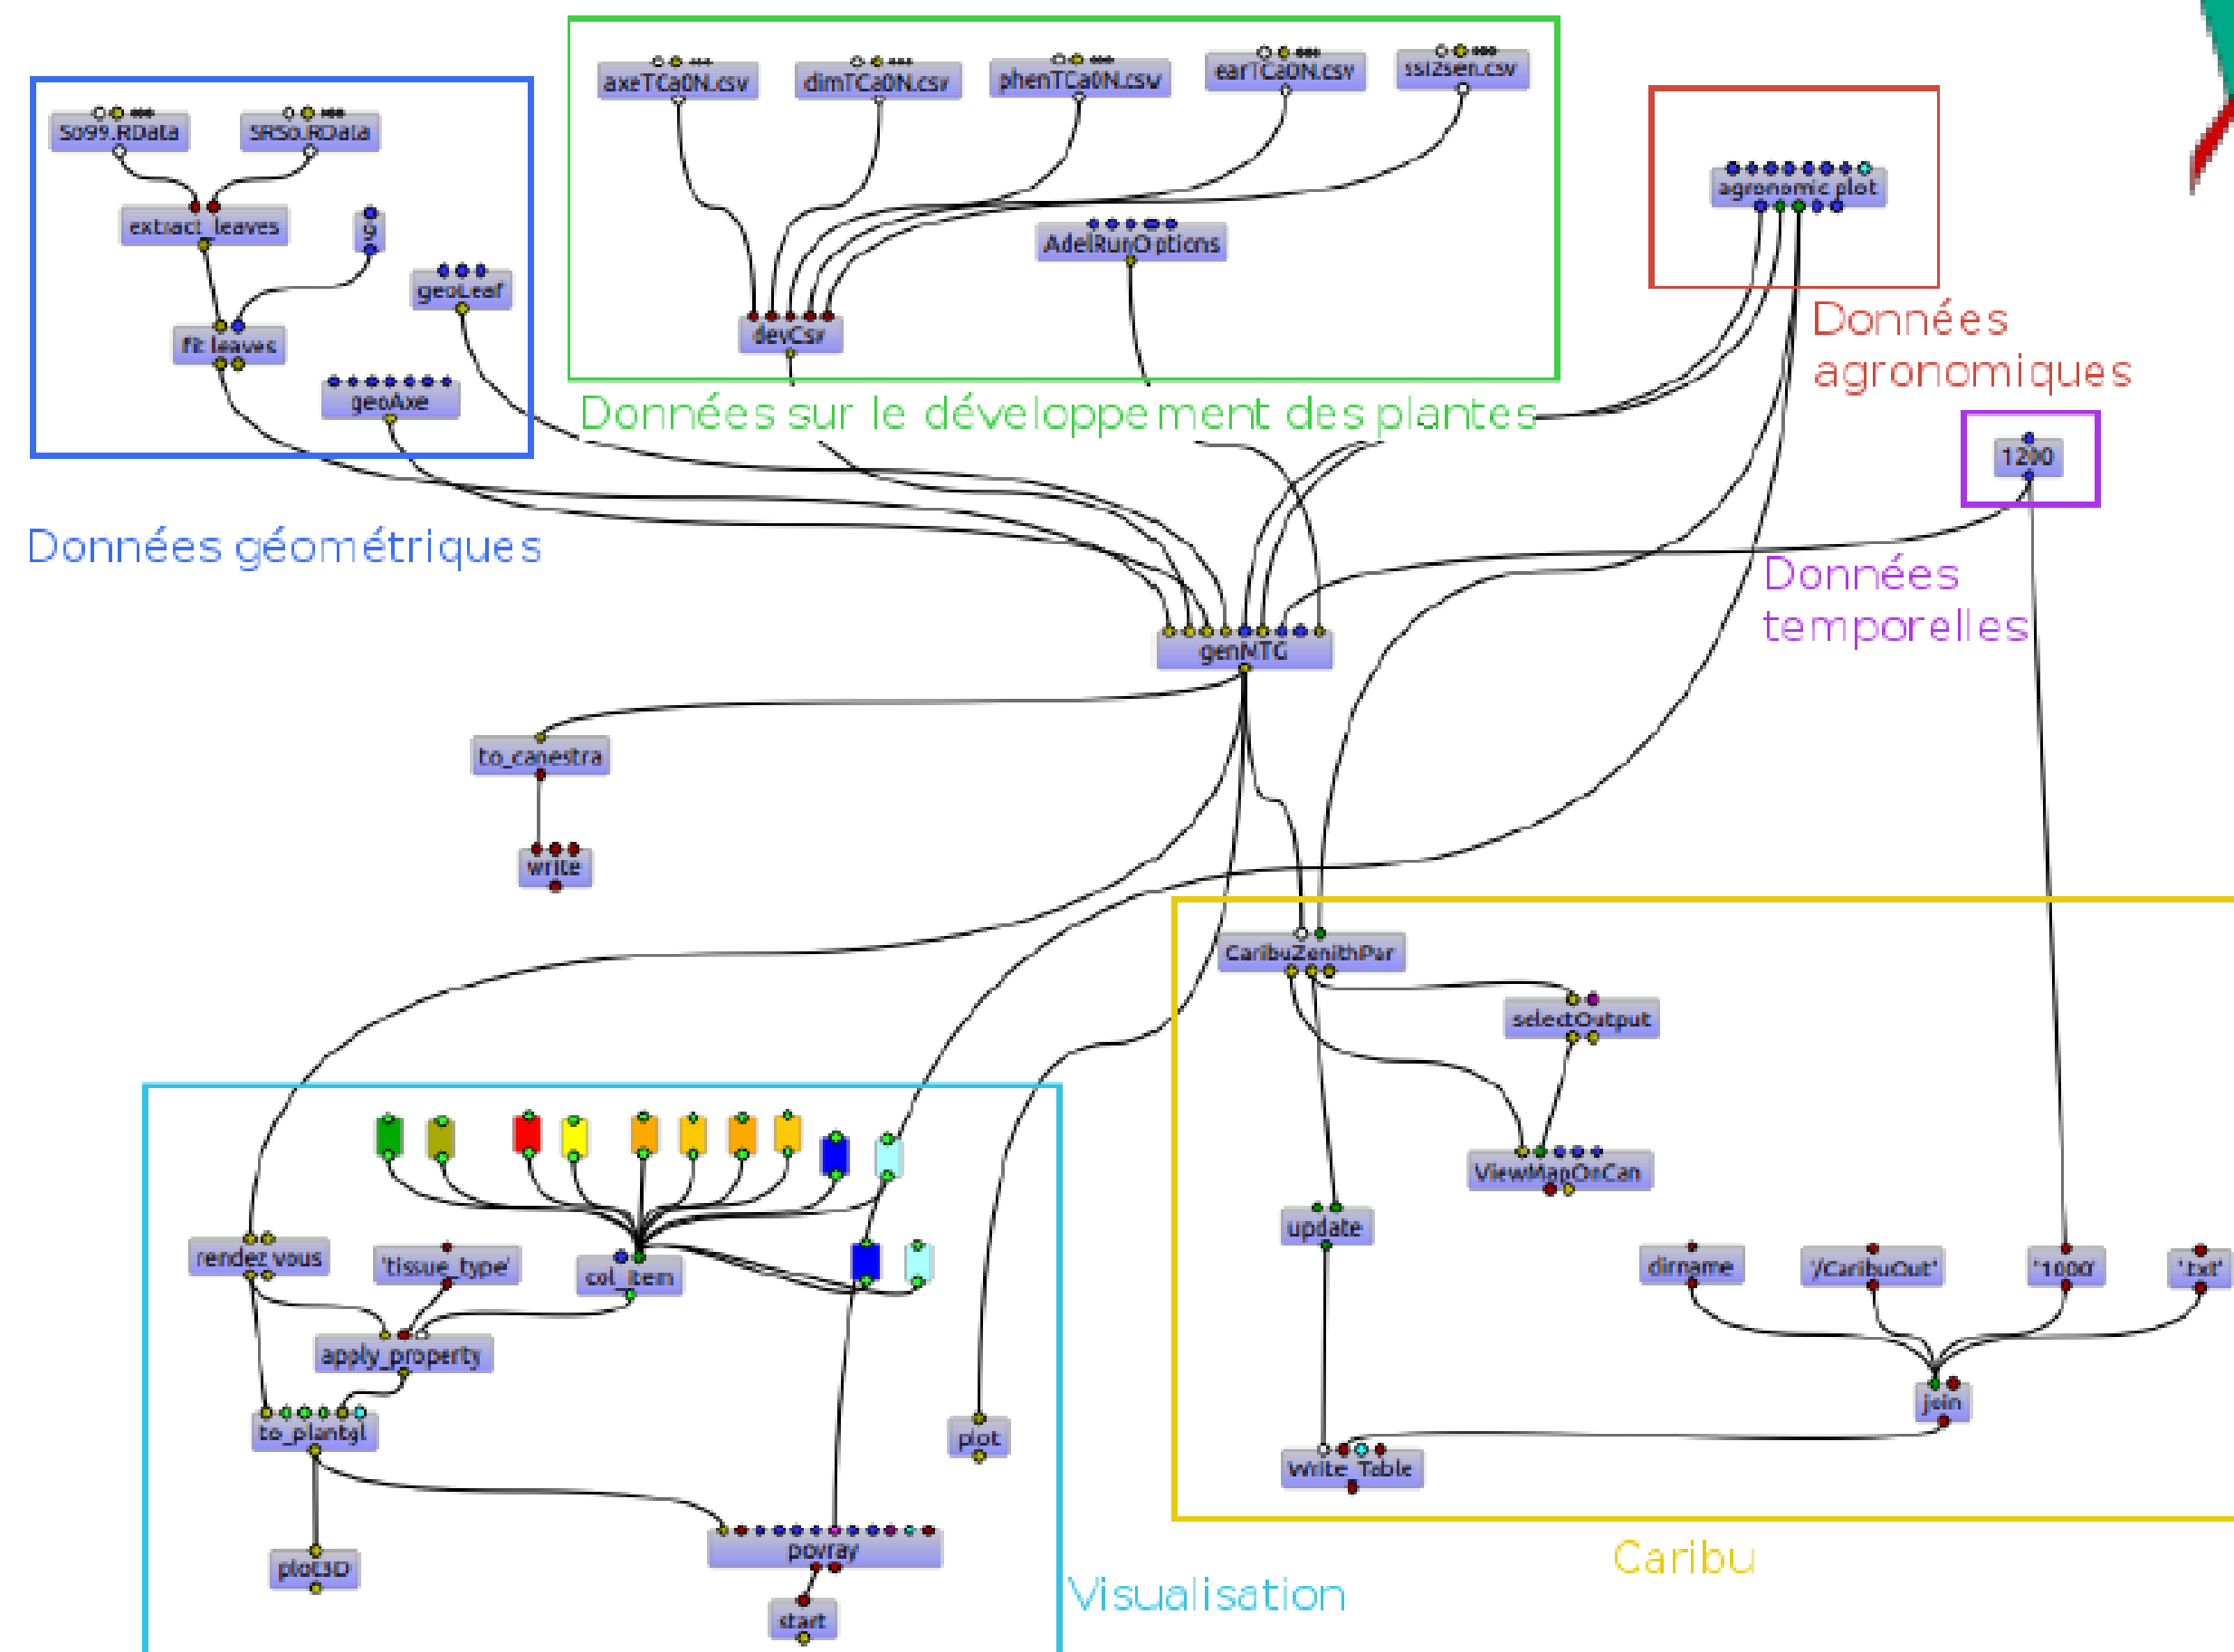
S099.RData
SRS0.RData
extract_leaves
9
fit leaves
geoLeaf
geoAxe
Données géométriques

axeTCa0N.csv
dimTCa0N.csv
phenTCa0N.csv
earTCa0N.csv
ssi2sen.csv
AdelRunOptions
devCsv
Données sur le développement des plantes

agronomic plot
Données agronomiques

1200
Données temporelles

genNTG
to_canestra
write

CaribuZenithPar
selectOutput
ViewMapOnCan
update
dirname
'/CaribuOut'
'1000'
'.txt'
join
Write_Table
Caribu

render vous
'tissue_type'
col_item
apply_property
to_plantgl
plot3D
povray
start
plot
Visualisation